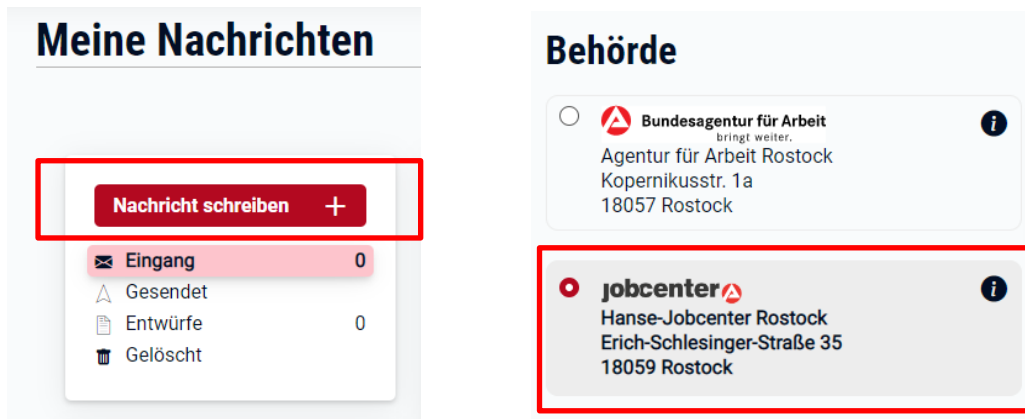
Meine Nachrichten

Nachricht schreiben +

Eingang 0
Gesendet
Entwürfe 0
Gelöscht

Behörde

Bundesagentur für Arbeit
bringt weiter.
Agentur für Arbeit Rostock
Kopernikusstr. 1a
18057 Rostock

jobcenter
Hanse-Jobcenter Rostock
Erich-Schlesinger-Straße 35
18059 Rostock